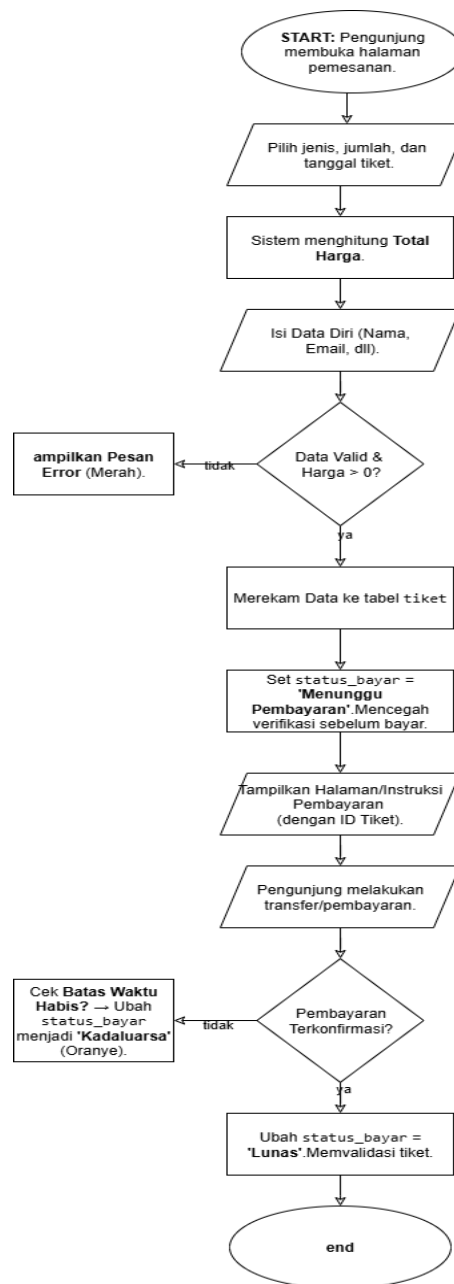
START: Pengunjung membuka halaman pemesanan.

Pilih jenis, jumlah, dan tanggal tiket.

Sistem menghitung Total Harga.

Isi Data Diri (Nama, Email, dll).

Data Valid & Harga > 0?

tidak

ampilkan Pesan Error (Merah).

ya

Merekam Data ke tabel tiket

Set status_bayar = 'Menunggu Pembayaran'.Mencegah verifikasi sebelum bayar.

Tampilkan Halaman/Instruksi Pembayaran (dengan ID Tiket).

Pengunjung melakukan transfer/pembayaran.

Pembayaran Terkonfirmasi?

tidak

Cek Batas Waktu Habis? → Ubah status_bayar menjadi 'Kadaluarsa' (Oranye).

ya

Ubah status_bayar = 'Lunas'.Memvalidasi tiket.

end